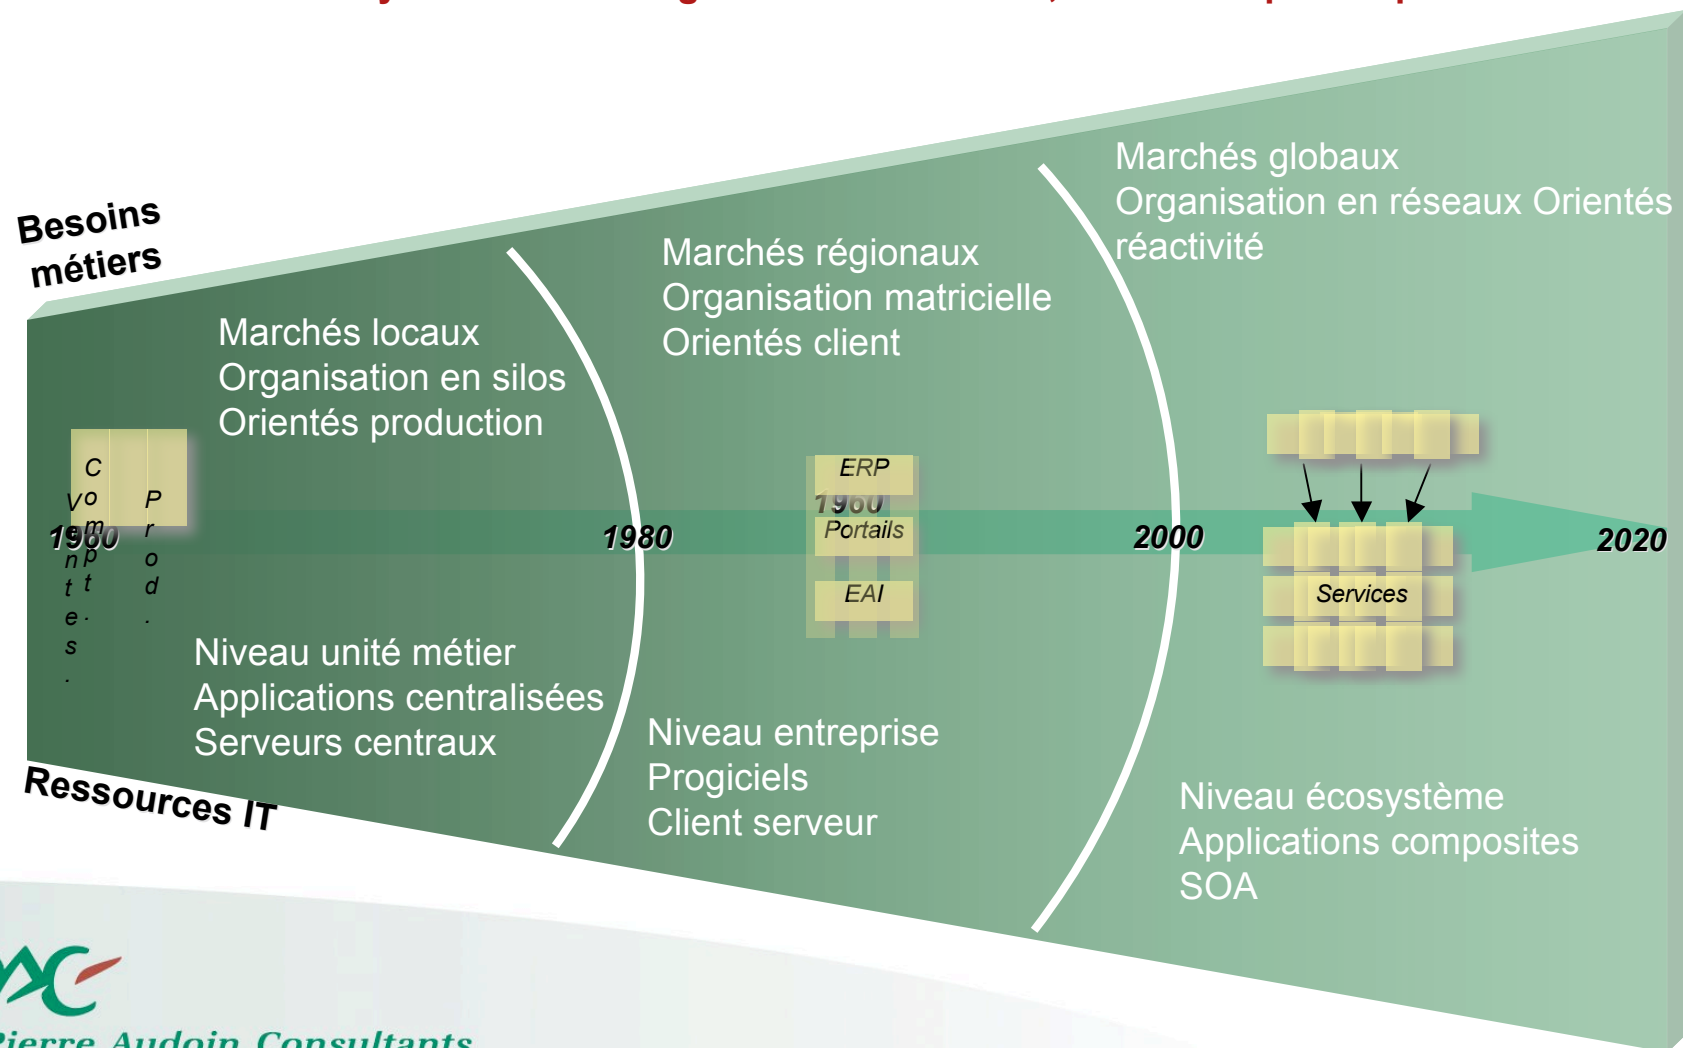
Besoins métiers

Marchés locaux
Organisation en silos
Orientés production

Marchés régionaux
Organisation matricielle
Orientés client

Marchés globaux
Organisation en réseaux Orientés réactivité

Ventes.

Compt.

Prod.

1960

1980

ERP

1960

Portails

EAI

2000

Services

2020

Niveau unité métier
Applications centralisées
Serveurs centraux

Niveau entreprise
Progiciels
Client serveur

Niveau écosystème
Applications composites
SOA

Ressources IT

Pierre Audoin Consultants